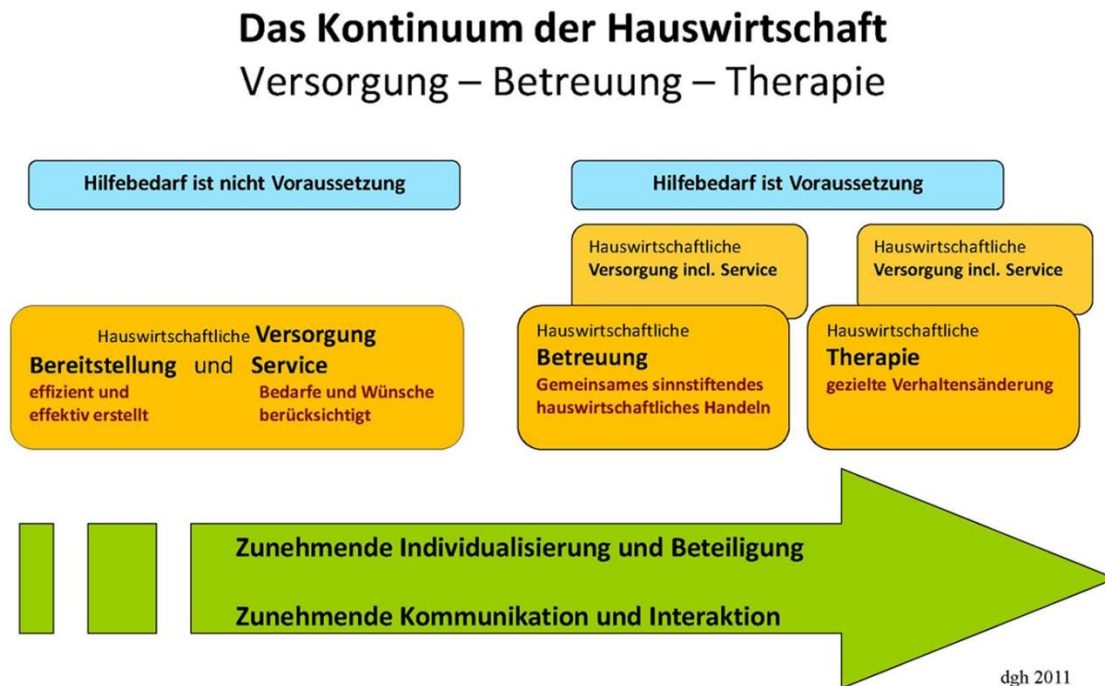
Das Kontinuum der Hauswirtschaft
Versorgung – Betreuung – Therapie

Hilfebedarf ist nicht Voraussetzung

Hilfebedarf ist Voraussetzung

Hauswirtschaftliche Versorgung incl. Service

Hauswirtschaftliche Versorgung incl. Service

Hauswirtschaftliche Versorgung
Bereitstellung und Service
effizient und effektiv erstellt
Bedarfe und Wünsche berücksichtigt

Hauswirtschaftliche
Betreuung
Gemeinsames sinnstiftendes hauswirtschaftliches Handeln

Hauswirtschaftliche
Therapie
gezielte Verhaltensänderung

Zunehmende Individualisierung und Beteiligung

Zunehmende Kommunikation und Interaktion

dgh 2011